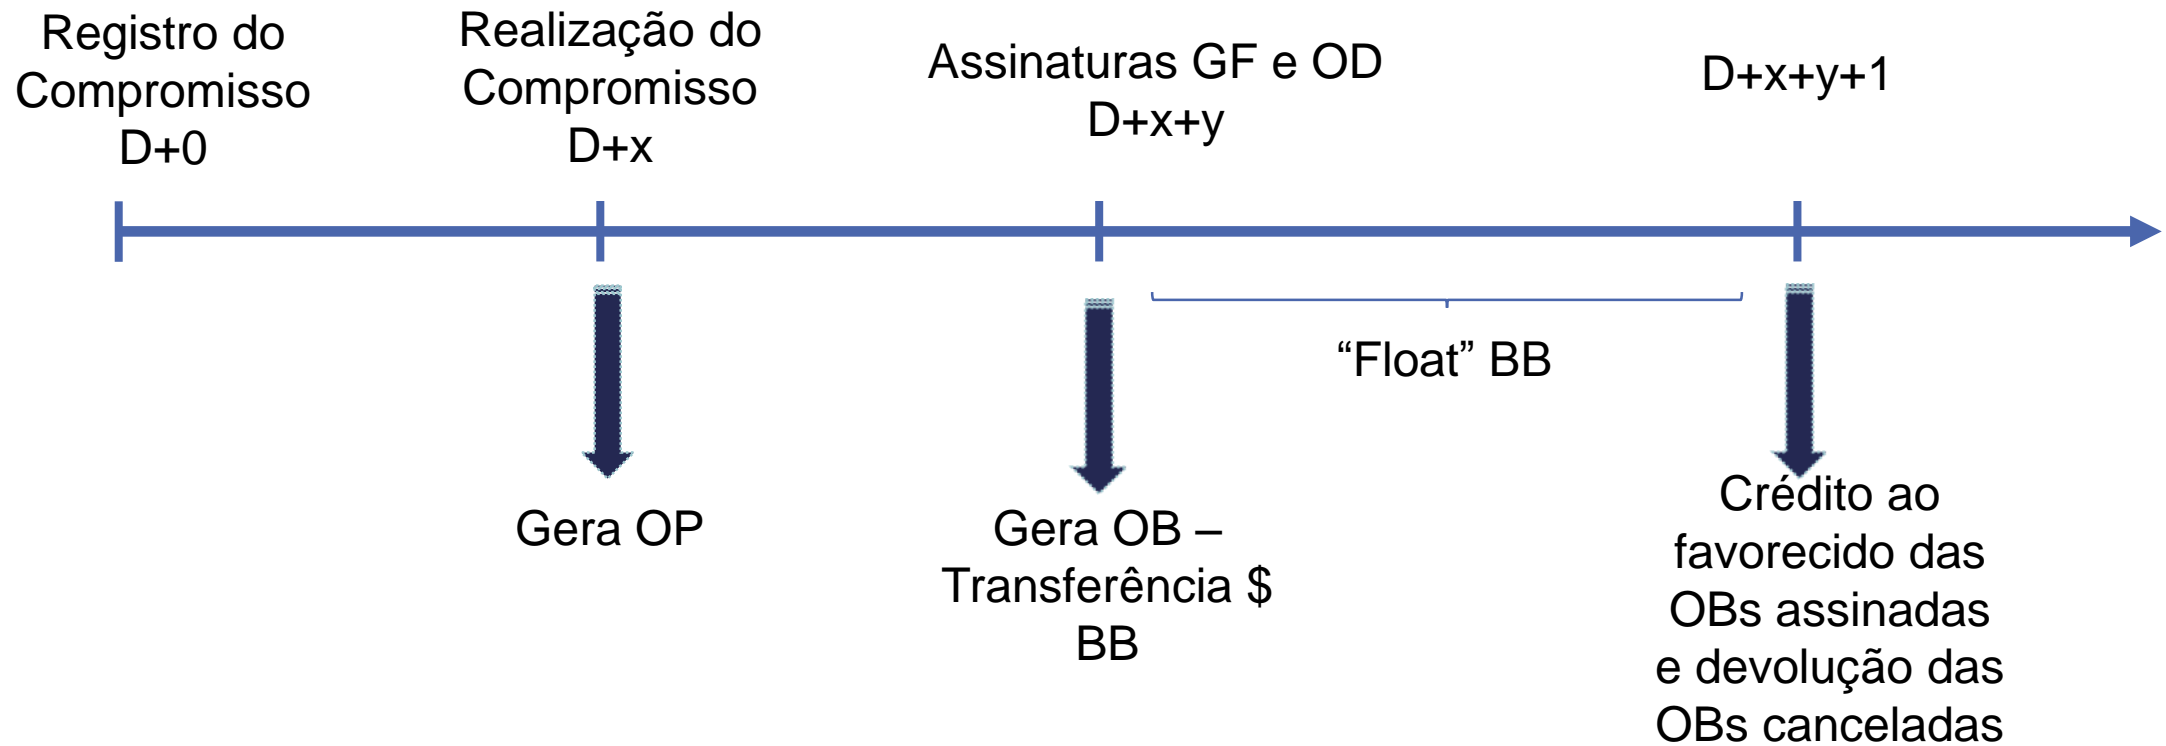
Registro do Compromisso D+0

Realização do Compromisso D+x

Assinaturas GF e OD D+x+y

D+x+y+1

Gera OP

Gera OB – Transferência $ BB

“Float” BB

Crédito ao favorecido das OBs assinadas e devolução das OBs canceladas